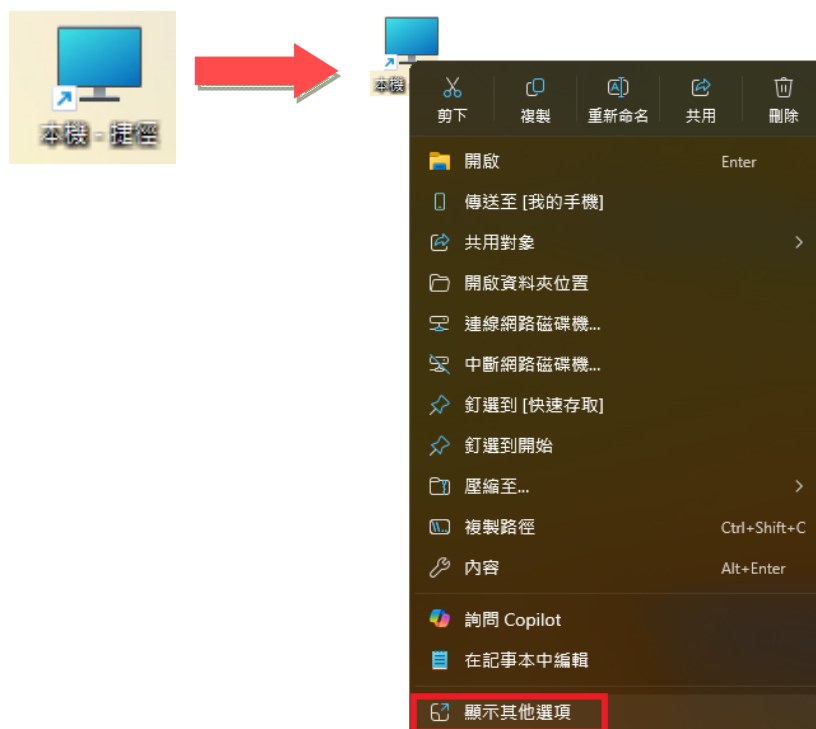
本機 - 捷徑

本機

剪下
複製
重新命名
共用
刪除

開啟 Enter
傳送至 [我的手機]
共用對象 >
開啟資料夾位置
連線網路磁碟機...
中斷網路磁碟機...
釘選到 [快速存取]
釘選到開始
壓縮至... >
複製路徑 Ctrl+Shift+C
內容 Alt+Enter
詢問 Copilot
在記事本中編輯
顯示其他選項